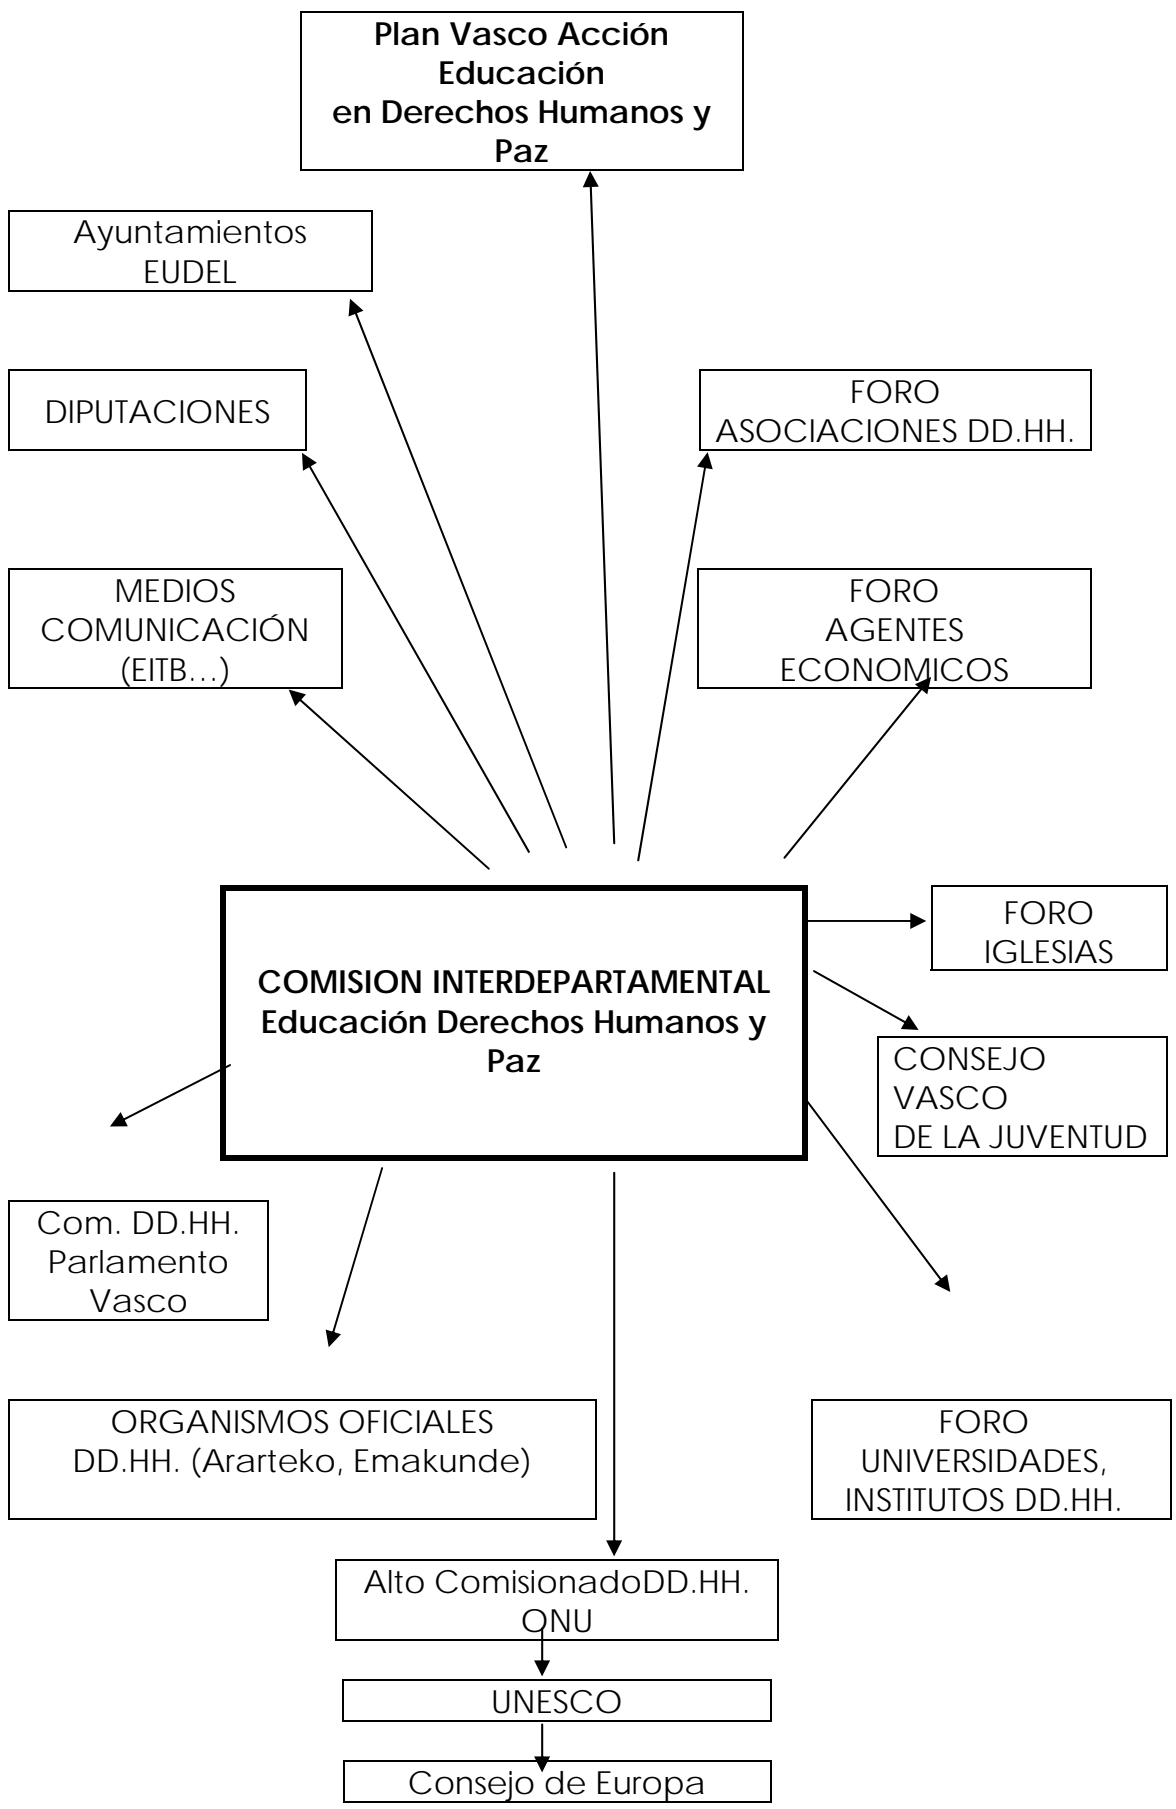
**Plan Vasco Acción Educación en Derechos Humanos y Paz**

Ayuntamientos
EUDEL

DIPUTACIONES

FORO
ASOCIACIONES DD.HH.

MEDIOS
COMUNICACIÓN
(EITB…)

FORO
AGENTES
ECONOMICOS

**COMISION INTERDEPARTAMENTAL Educación Derechos Humanos y Paz**

FORO
IGLESIAS

CONSEJO
VASCO
DE LA JUVENTUD

Com. DD.HH.
Parlamento
Vasco

ORGANISMOS OFICIALES
DD.HH. (Ararteko, Emakunde)

FORO
UNIVERSIDADES,
INSTITUTOS DD.HH.

Alto ComisionadoDD.HH.
ONU

UNESCO

Consejo de Europa